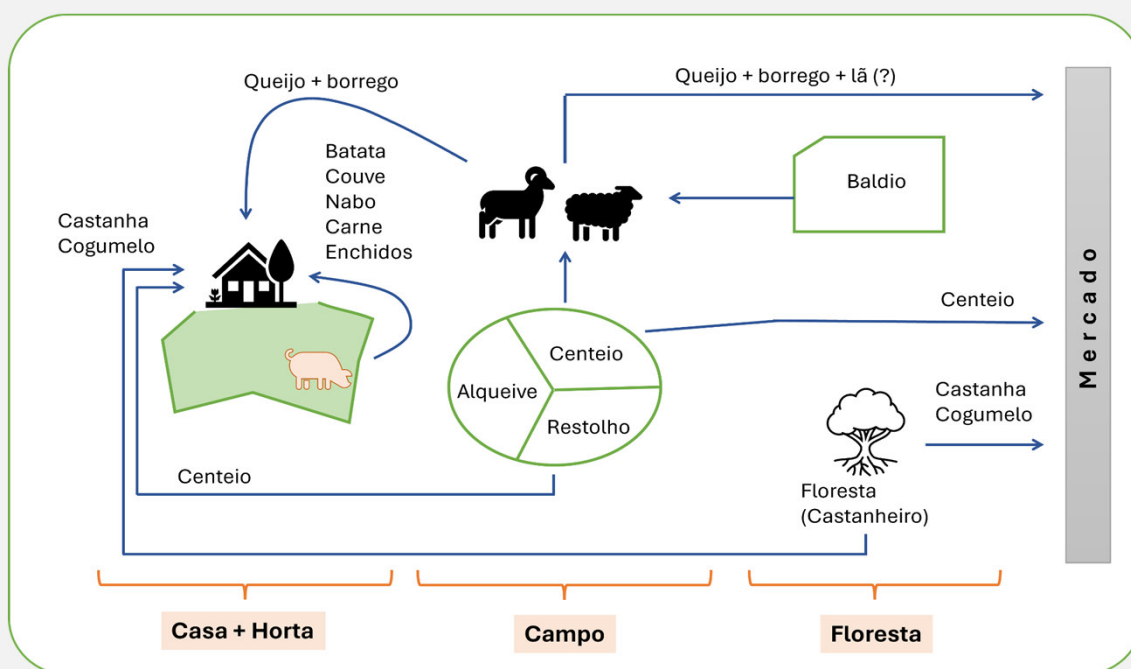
Queijo + borrego

Queijo + borrego + lã (?)

Batata
Couve
Nabo
Carne
Enchidos

Baldio

Castanha
Cogumelo

Mercado

Centeio

Centeio

Alqueive

Restolho

Castanha
Cogumelo

Centeio

Floresta
(Castanheiro)

Casa + Horta

Campo

Floresta